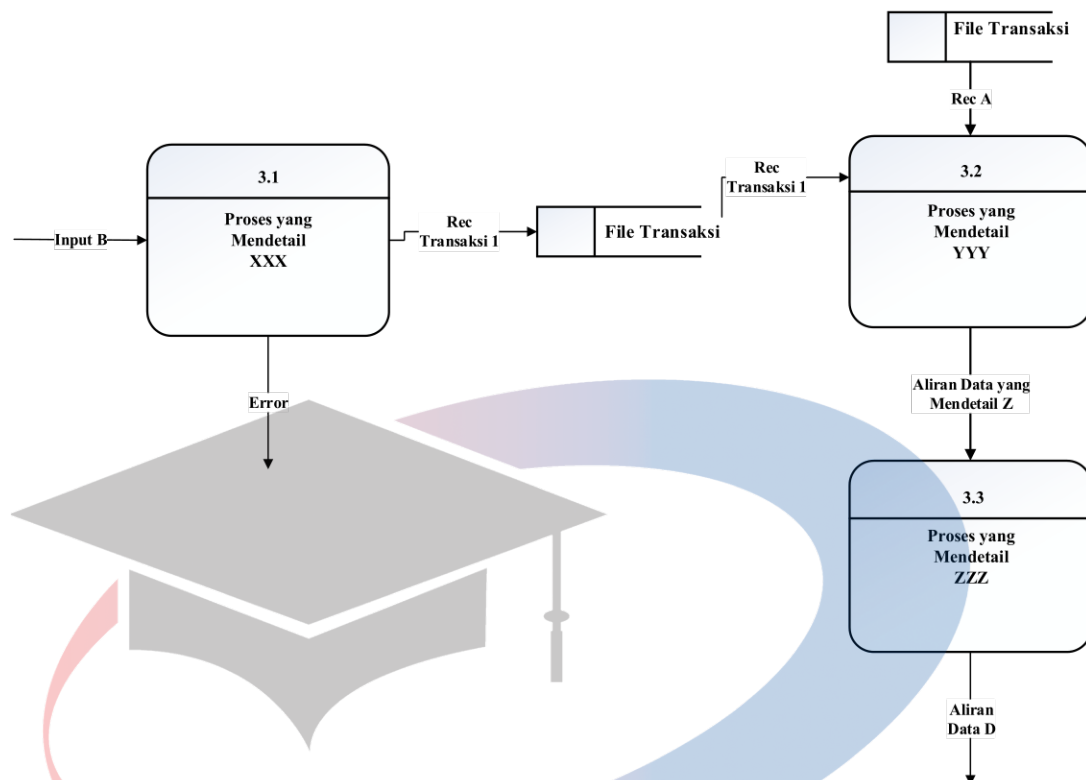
File Transaksi

Rec A

3.1

Proses yang Mendetail XXX

Input B

Rec Transaksi 1

File Transaksi

Rec Transaksi 1

3.2

Proses yang Mendetail YYY

Error

Aliran Data yang Mendetail Z

3.3

Proses yang Mendetail ZZZ

Aliran Data D